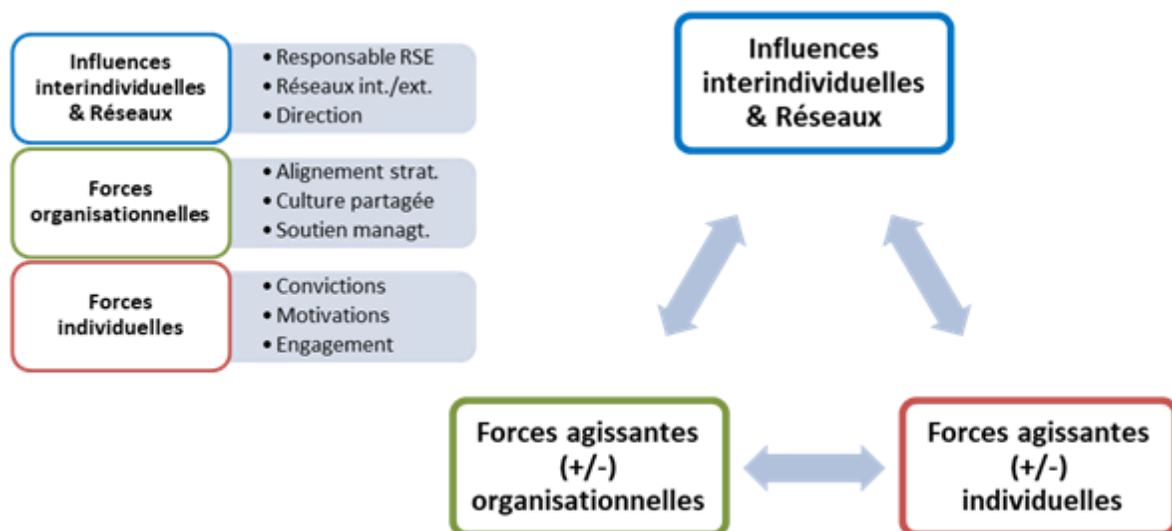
Influences interindividuelles & Réseaux

• Responsable RSE
• Réseaux int./ext.
• Direction

Forces organisationnelles

• Alignement strat.
• Culture partagée
• Soutien managt.

Forces individuelles

• Convictions
• Motivations
• Engagement

Influences interindividuelles & Réseaux

Forces agissantes (+/-) organisationnelles

Forces agissantes (+/-) individuelles